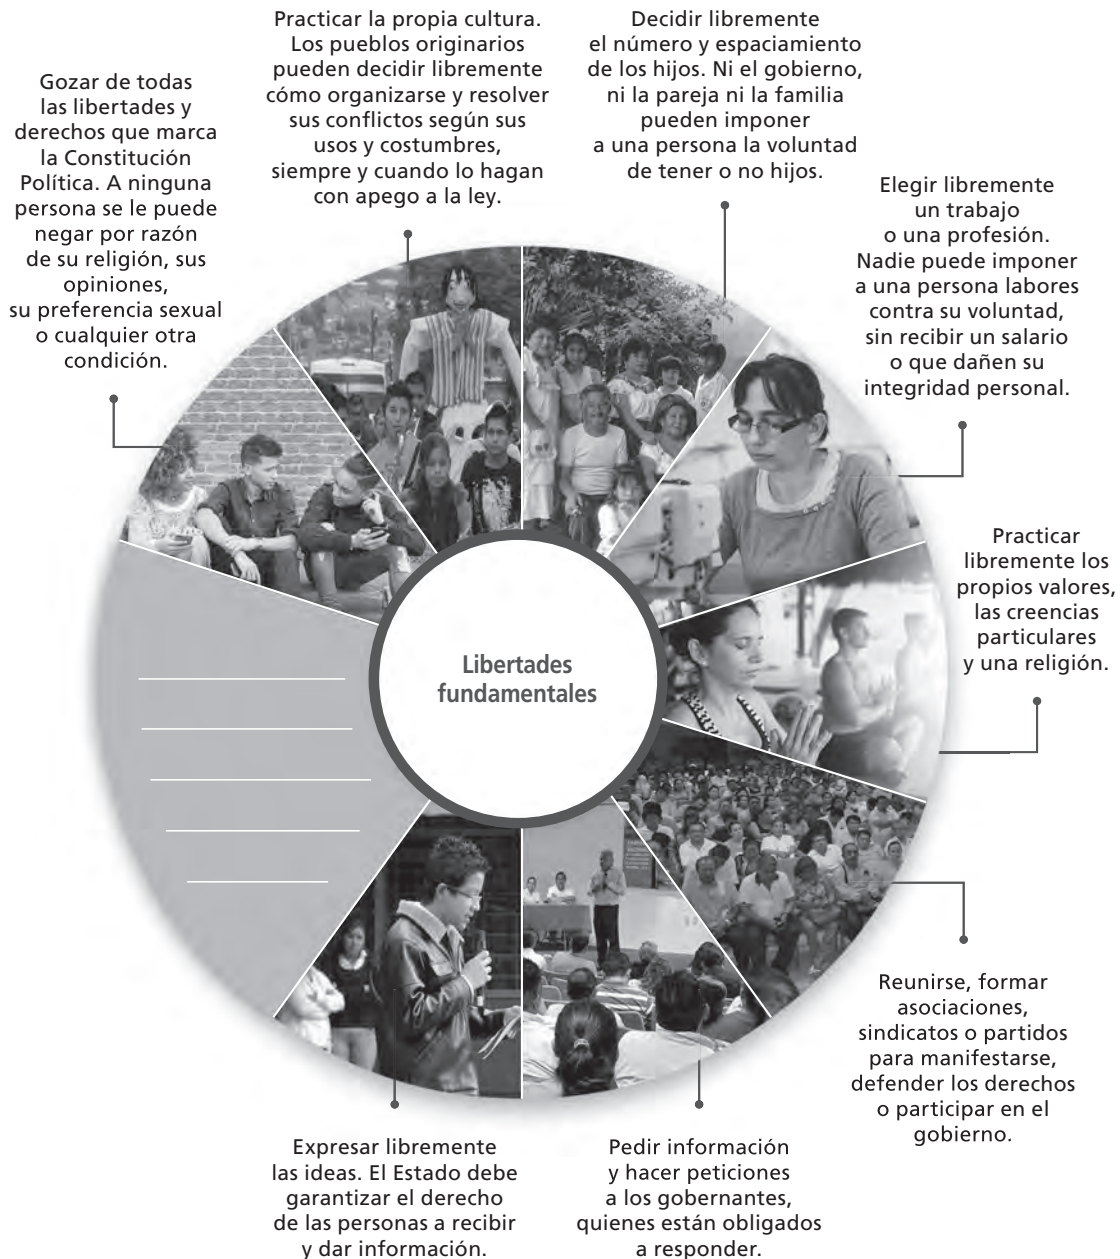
Gozar de todas las libertades y derechos que marca la Constitución Política. A ninguna persona se le puede negar por razón de su religión, sus opiniones, su preferencia sexual o cualquier otra condición.

Practicar la propia cultura. Los pueblos originarios pueden decidir libremente cómo organizarse y resolver sus conflictos según sus usos y costumbres, siempre y cuando lo hagan con apego a la ley.

Decidir libremente el número y espaciamiento de los hijos. Ni el gobierno, ni la pareja ni la familia pueden imponer a una persona la voluntad de tener o no hijos.

Elegir libremente un trabajo o una profesión. Nadie puede imponer a una persona labores contra su voluntad, sin recibir un salario o que dañen su integridad personal.

Practicar libremente los propios valores, las creencias particulares y una religión.

Libertades fundamentales

Reunirse, formar asociaciones, sindicatos o partidos para manifestarse, defender los derechos o participar en el gobierno.

Pedir información y hacer peticiones a los gobernantes, quienes están obligados a responder.

Expresar libremente las ideas. El Estado debe garantizar el derecho de las personas a recibir y dar información.